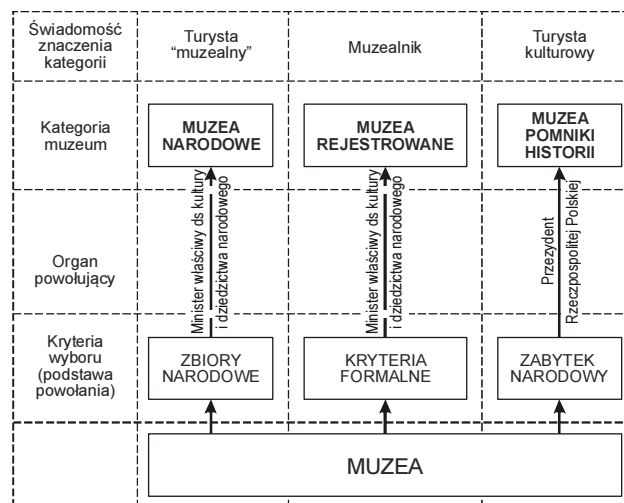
| Świadomość znaczenia kategorii | Turysta "muzealny" | Muzealnik | Turysta kulturowy |
|---|---|---|---|
| Kategoria muzeum | MUZEA NARODOWE | MUZEA REJESTROWANE | MUZEA POMNIKI HISTORII |
| Organ powołujący | Minister właściwy ds kultury i dziedzictwa narodowego | Minister właściwy ds kultury i dziedzictwa narodowego | Prezydent Rzeczpospolitej Polskiej |
| Kryteria wyboru (podstawa powołania) | ZBIORY NARODOWE | KRYTERIA FORMALNE | ZABYTEK NARODOWY |

MUZEA